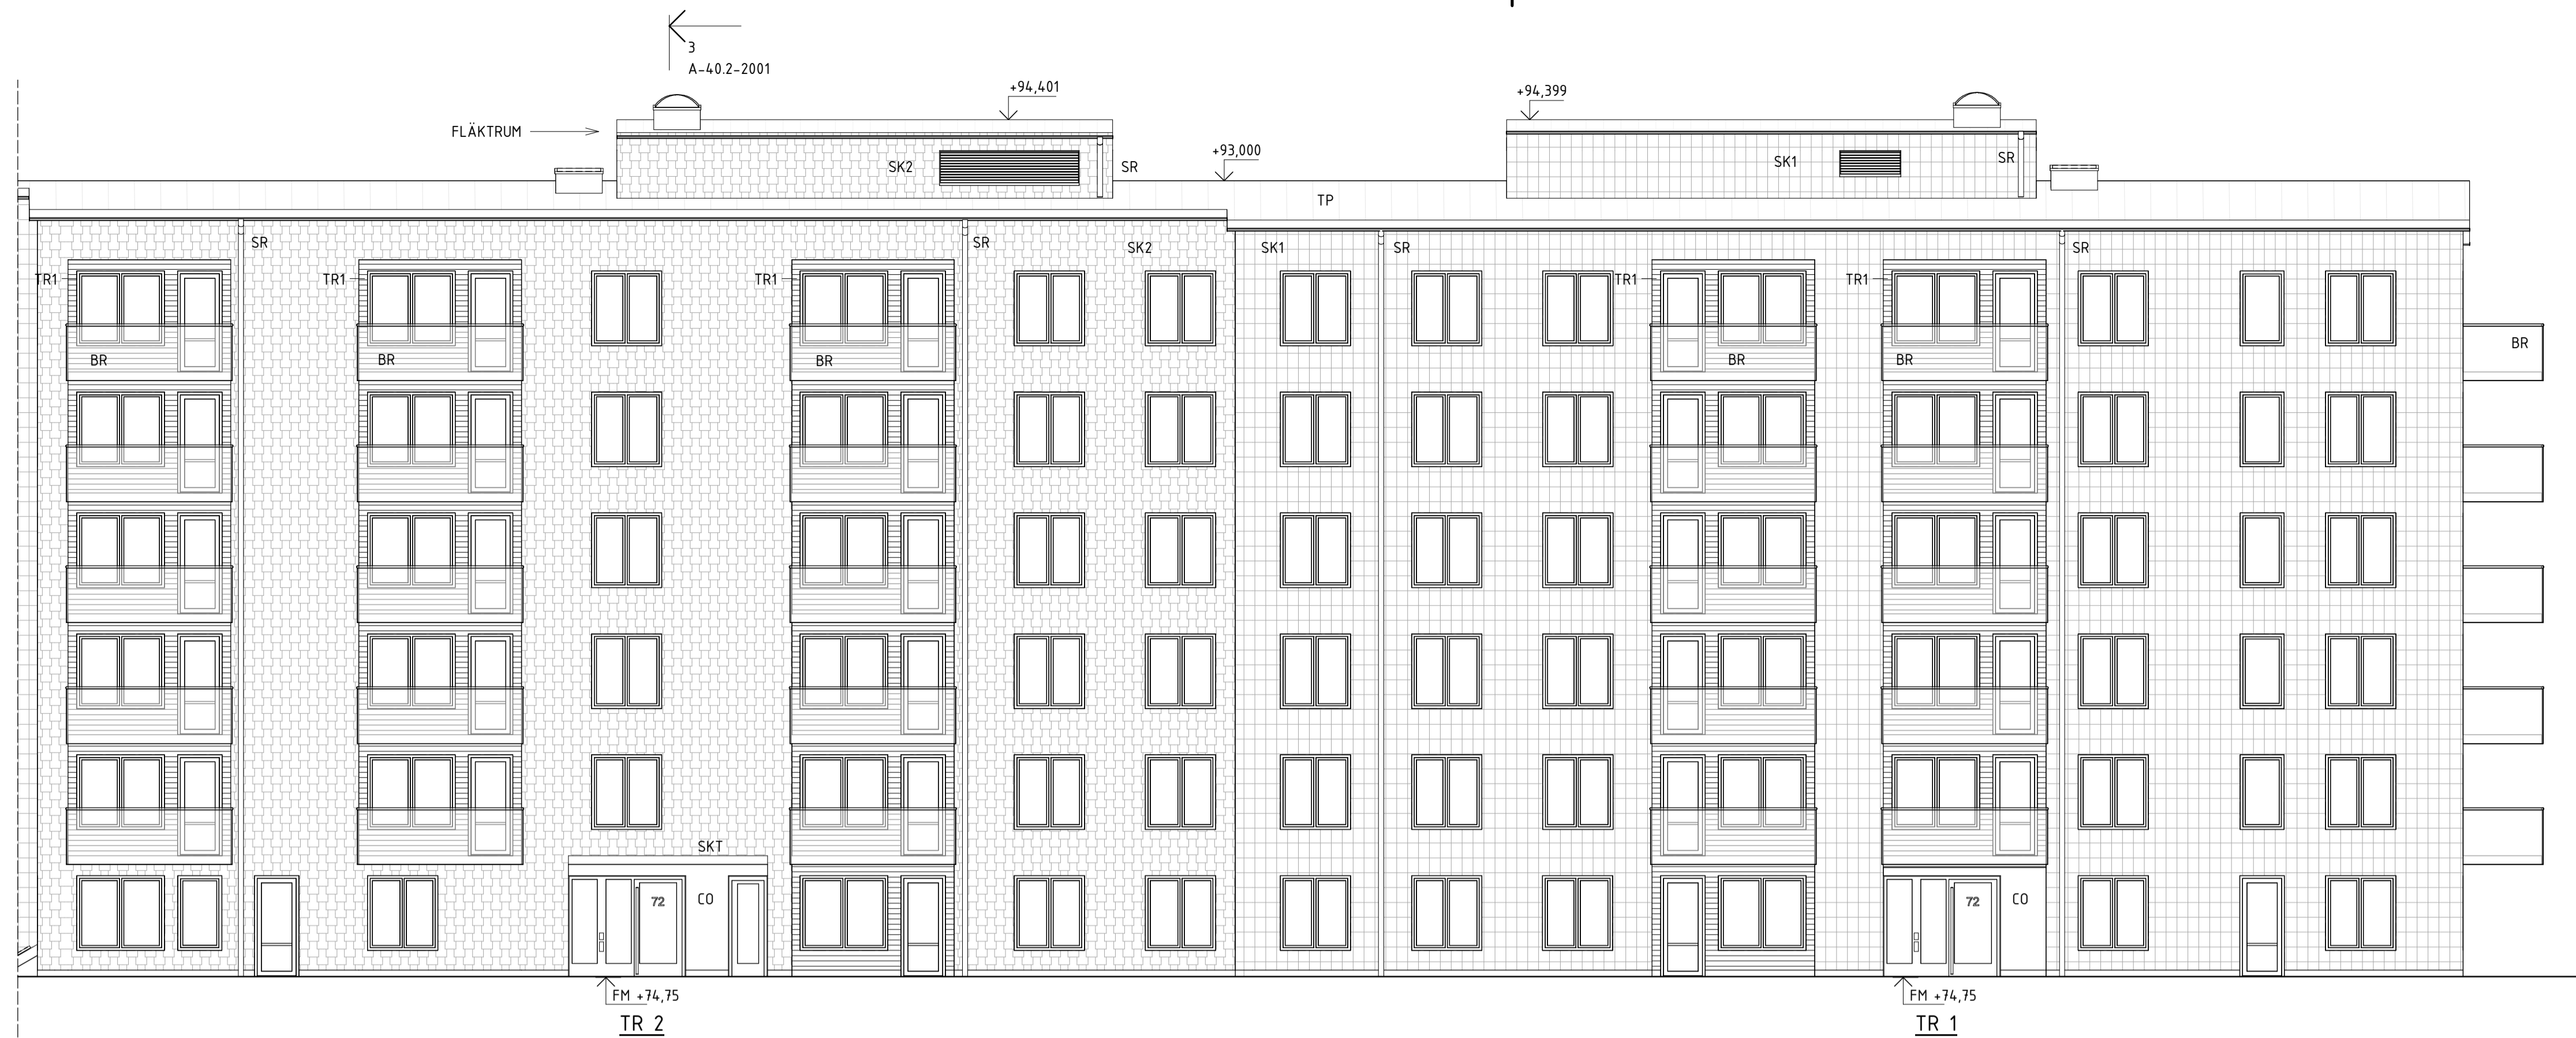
3
A-40.2-2001

+94,401

+94,399

FLÄKTRUM

SK2

SR

+93,000

SK1

SR

TP

SR

SR

SK2

SK1

SR

SR

TR1

TR1

TR1

TR1

TR1

BR

BR

BR

BR

BR

BR

SKT

72

CO

72

CO

FM +74,75

FM +74,75

TR 2

TR 1